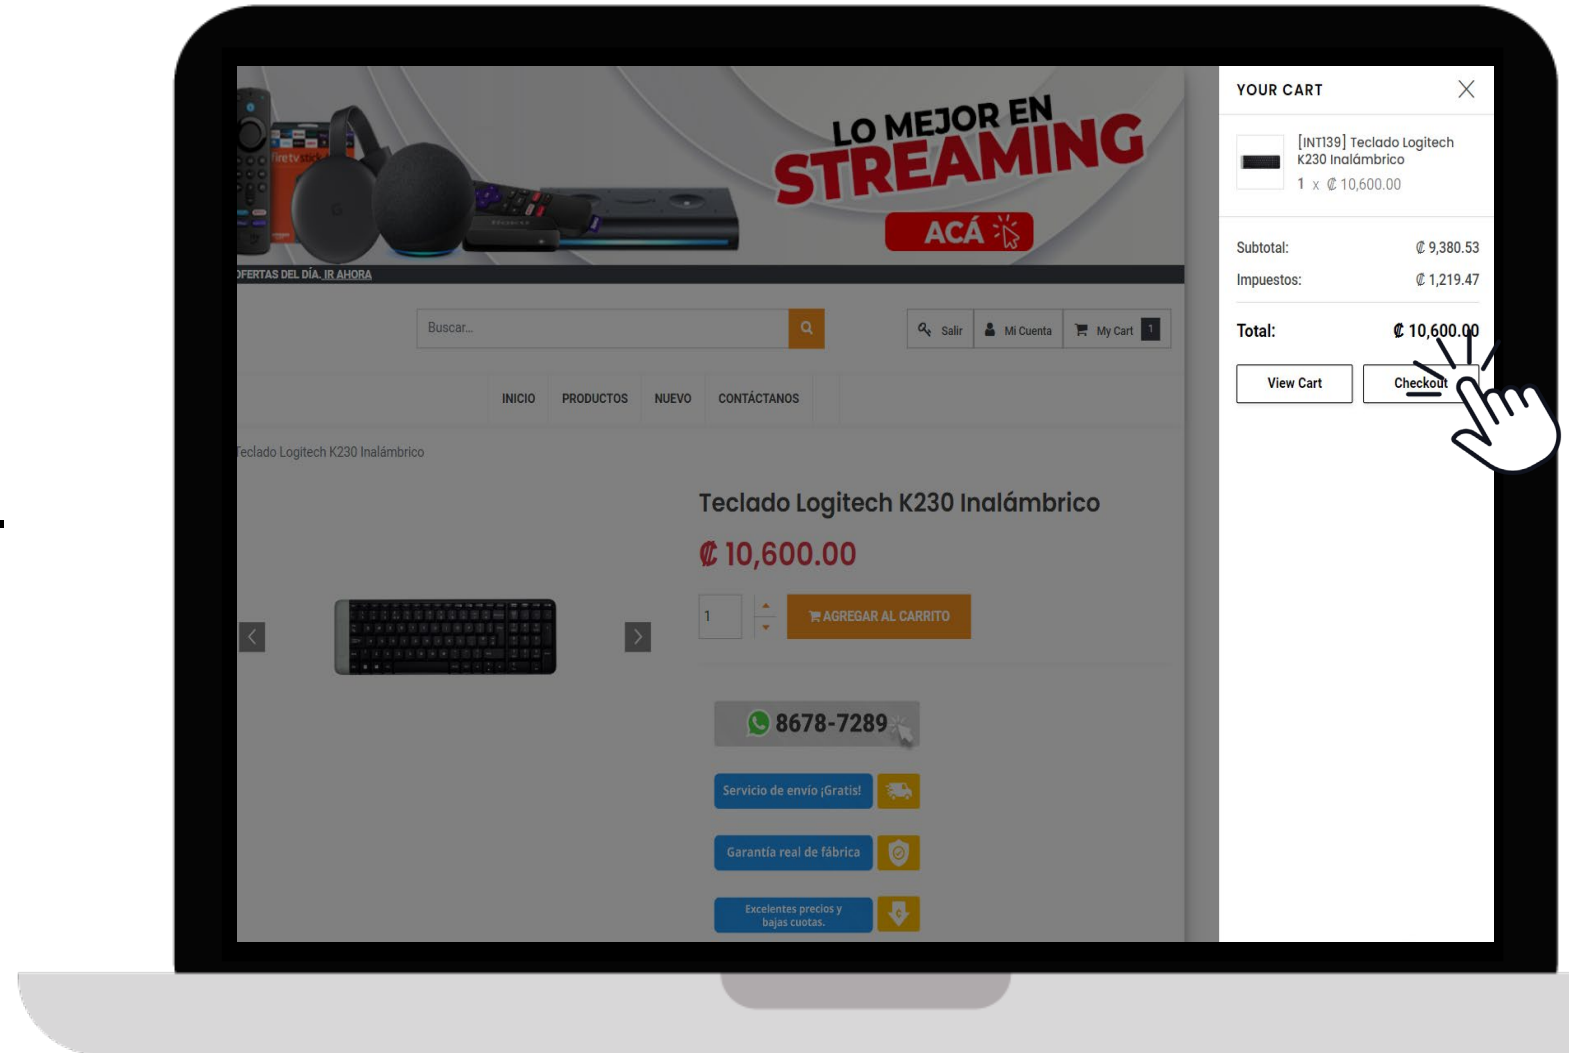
LO MEJOR EN
STREAMING
ACÁ

OFERTAS DEL DÍA. IR AHORA

Buscar...

Salir | Mi Cuenta | My Cart 1

INICIO | PRODUCTOS | NUEVO | CONTÁCTANOS

Teclado Logitech K230 Inalámbrico

Teclado Logitech K230 Inalámbrico

₡ 10,600.00

1

AGREGAR AL CARRITO

8678-7289

Servicio de envío ¡Gratis!

Garantía real de fábrica

Excelentes precios y bajas cuotas.

YOUR CART

[INT139] Teclado Logitech K230 Inalámbrico
1 x ₡ 10,600.00

Subtotal: ₡ 9,380.53
Impuestos: ₡ 1,219.47

Total: ₡ 10,600.00

View Cart
Checkout